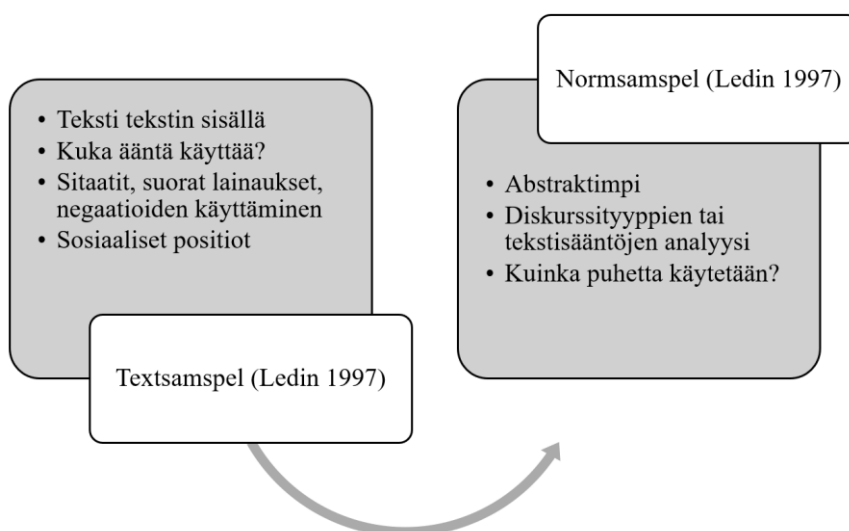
• Teksti tekstin sisällä
• Kuka ääntä käyttää?
• Sitaatit, suorat lainaukset, negaatioiden käyttäminen
• Sosiaaliset positiot

Textsamspel (Ledin 1997)

Normsamspel (Ledin 1997)

• Abstraktimpi
• Diskurssityyppien tai tekstisääntöjen analyysi
• Kuinka puhetta käytetään?